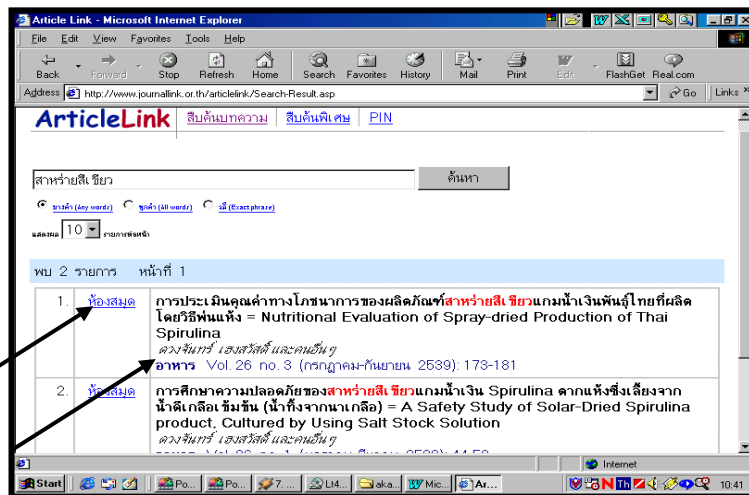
Article Link - Microsoft Internet Explorer

File Edit View Favorites Tools Help

Back Forward Stop Refresh Home Search Favorites History Mail Print Edit FlashGet Real.com

Address http://www.journallink.or.th/articlelink/Search-Result.asp Go Links

ArticleLink สืบค้นบทความ สืบค้นพิเศษ PIN

สาหร่ายสี เขียว ค้นหา

บางคำ (Any words) ทุกคำ (All words) วลี (Exact phrase)

แสดงผล 10 รายการต่อหน้า

พบ 2 รายการ หน้าที่ 1

1. ห้องสมุด การประเมินคุณค่าทางโภชนาการของผลิตภัณฑ์สาหร่ายสี เขียวแกมน้ำเงินพันธุ์ไทยที่ผลิตโดยวิธีพ่นแห้ง = Nutritional Evaluation of Spray-dried Production of Thai Spirulina
ดวงจันทร์ เฮงสวัสดิ์ และคนอื่นๆ
อาหาร Vol. 26 no. 3 (กรกฎาคม-กันยายน 2539): 173-181

2. ห้องสมุด การศึกษาความปลอดภัยของสาหร่ายสี เขียวแกมน้ำเงิน Spirulina ตากแห้งซึ่งเลี้ยงจากน้ำดีเกลือเข้มข้น (น้ำทิ้งจากนาเกลือ) = A Safety Study of Solar-Dried Spirulina product, Cultured by Using Salt Stock Solution
ดวงจันทร์ เฮงสวัสดิ์ และคนอื่นๆ
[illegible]

Internet

Start Po... Po... 7. ... Lt4... aka... Mic... Ar... 10:41